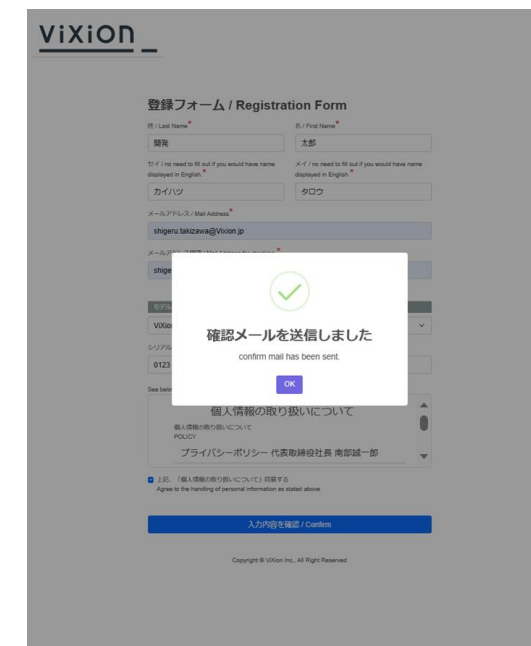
ViXion

登録フォーム / Registration Form

姓 / Last Name*
開発

名 / First Name*
太郎

セイ / no need to fill out if you would have name displayed in English.*
カイハツ

メイ / no need to fill out if you would have name displayed in English.*
タロウ

メールアドレス / Mail Address*
shigeru.takizawa@vixion.jp

メールアドレス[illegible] / Mail Address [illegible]*
shige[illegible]

モデル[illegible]
ViXio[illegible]

シリアル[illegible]
0123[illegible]

See below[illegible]

確認メールを送信しました
confirm mail has been sent.
OK

個人情報の取り扱いについて
個人情報の取り扱いについて
POLICY
プライバシーポリシー 代表取締役社長 南部誠一郎

上記、「個人情報の取り扱いについて」同意する
Agree to the handling of personal information as stated above.

入力内容を確認 / Confirm

Copyright © ViXion Inc., All Right Reserved